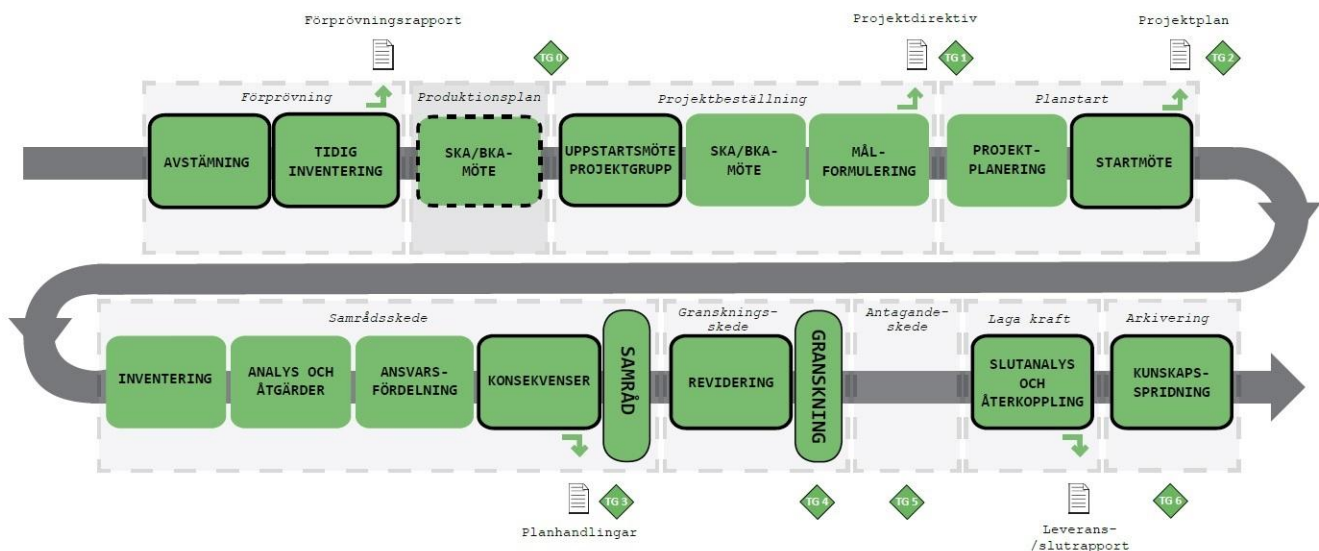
Förprövningsrapport

TG 0

Projektdirektiv

TG 1

Projektplan

TG 2

Förprövning

AVSTÄMNING

TIDIG INVENTERING

Produktionsplan

SKA/BKA-MÖTE

Projektbeställning

UPPSTARTSMÖTE PROJEKTGRUPP

SKA/BKA-MÖTE

MÅL-FORMULERING

Planstart

PROJEKT-PLANERING

STARTMÖTE

Samrådsskede

INVENTERING

ANALYS OCH ÅTGÄRDER

ANSVARS-FÖRDELNING

KONSEKVENSER

SAMRÅD

Gransknings-skede

REVIDERING

GRANSKNING

Antagande-skede

Laga kraft

SLUTANALYS OCH ÅTERKOPPLING

Arkivering

KUNSKAPS-SPRIDNING

TG 3

Planhandlingar

TG 4

TG 5

Leverans-/slutrapport

TG 6